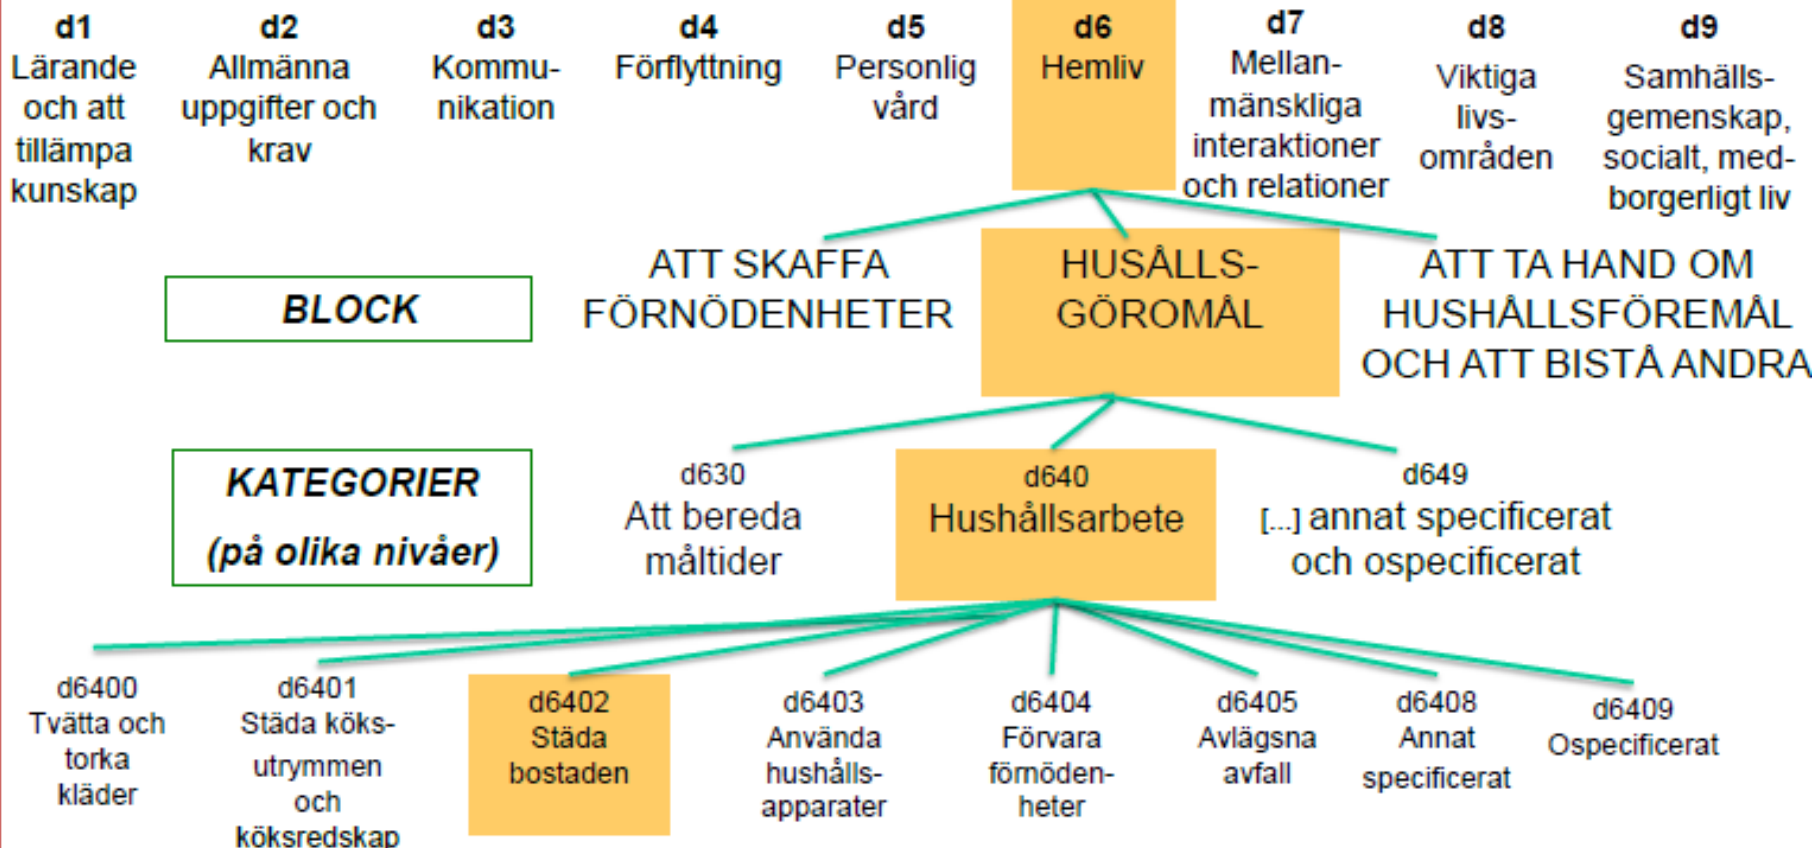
d1
Lärande och att tillämpa kunskap

d2
Allmänna uppgifter och krav

d3
Kommunikation

d4
Förflyttning

d5
Personlig vård

d6
Hemliv

d7
Mellanmänskliga interaktioner och relationer

d8
Viktiga livsområden

d9
Samhällsgemenskap, socialt, medborgerligt liv

BLOCK

ATT SKAFFA FÖRNÖDENHETER

HUSÅLLS-GÖROMÅL

ATT TA HAND OM HUSHÅLLSFÖREMÅL OCH ATT BISTÅ ANDRA

KATEGORIER
(på olika nivåer)

d630
Att bereda måltider

d640
Hushållsarbete

d649
[...] annat specificerat och ospecificerat

d6400
Tvätta och torka kläder

d6401
Städa köksutrymmen och köksredskap

d6402
Städa bostaden

d6403
Använda hushållsapparater

d6404
Förvara förnödenheter

d6405
Avlägsna avfall

d6408
Annat specificerat

d6409
Ospecificerat